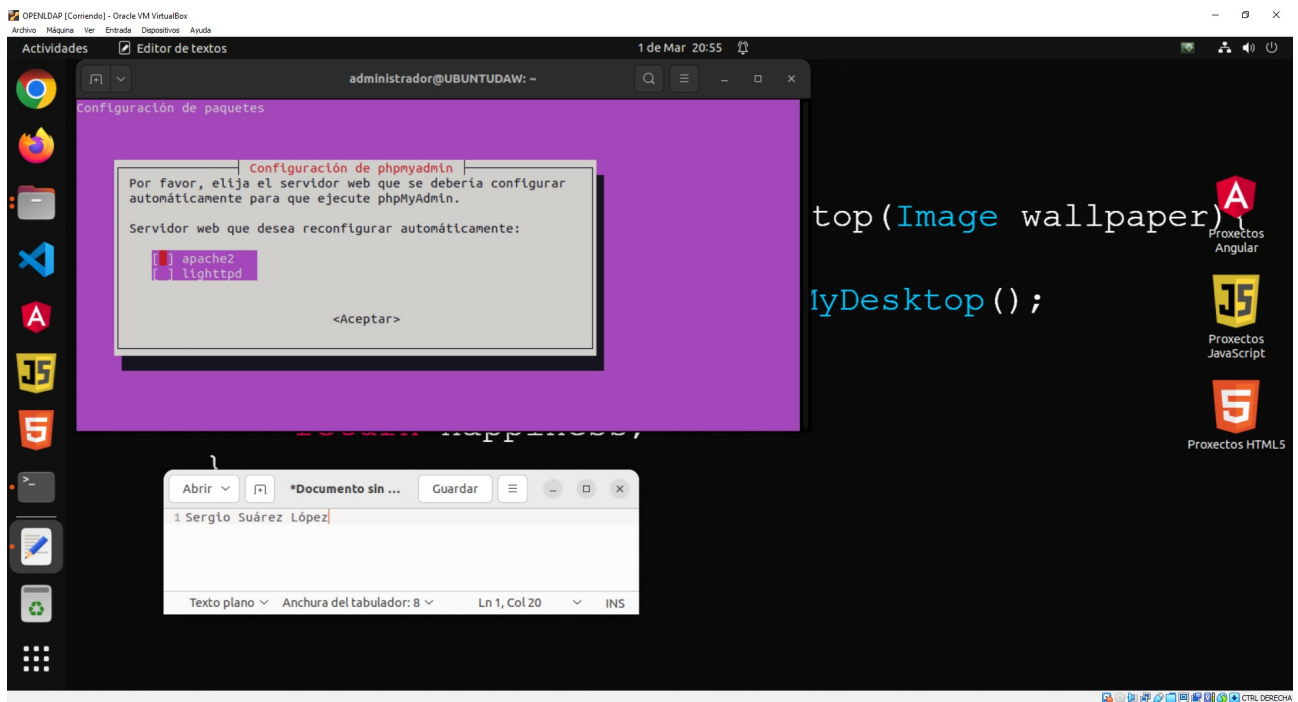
OPENLDAP [Corriendo] - Oracle VM VirtualBox
Archivo Máquina Ver Entrada Dispositivos Ayuda

Actividades Editor de textos 1 de Mar 20:55

administrador@UBUNTUDAW: ~

Configuración de paquetes

Configuración de phpmyadmin

Por favor, elija el servidor web que se debería configurar automáticamente para que ejecute phpMyAdmin.

Servidor web que desea reconfigurar automáticamente:

[ ] apache2
[ ] lighttpd

<Aceptar>

top(Image wallpaper){

lyDesktop();

Proxectos Angular

Proxectos JavaScript

Proxectos HTML5

Abrir *Documento sin ... Guardar

1 Sergio Suárez López

Texto plano Anchura del tabulador: 8 Ln 1, Col 20 INS

CTRL DERECHA